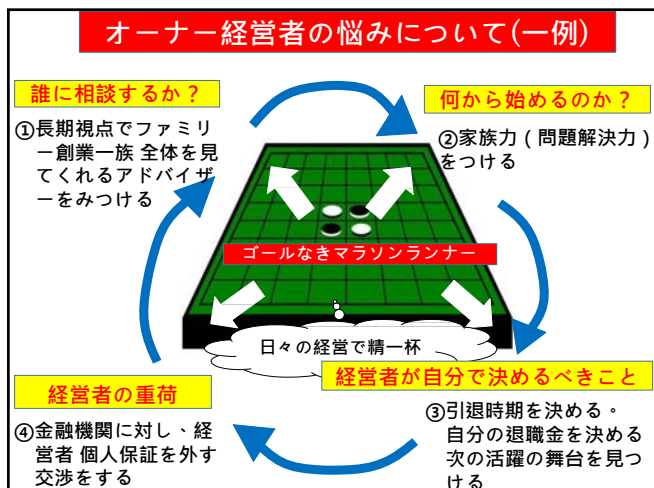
オーナー経営者の悩みについて(一例)

誰に相談するか？

①長期視点でファミリー創業一族 全体を見てくれるアドバイザーをみつける

何から始めるのか？

②家族力（問題解決力）をつける

ゴールなきマラソンランナー

日々の経営で精一杯

経営者の重荷

④金融機関に対し、経営者 個人保証を外す交渉をする

経営者が自分で決めるべきこと

③引退時期を決める。
自分の退職金を決める
次の活躍の舞台を見つける